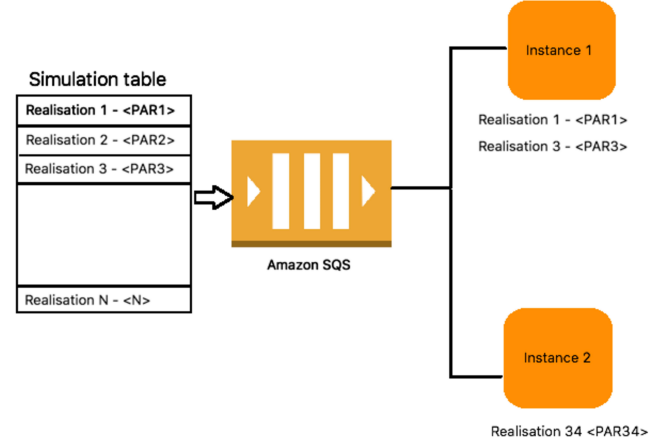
Simulation table

Realisation 1 - <PAR1>

Realisation 2 - <PAR2>

Realisation 3 - <PAR3>

Realisation N - <N>

Amazon SQS

Instance 1

Realisation 1 - <PAR1>

Realisation 3 - <PAR3>

Instance 2

Realisation 34 <PAR34>